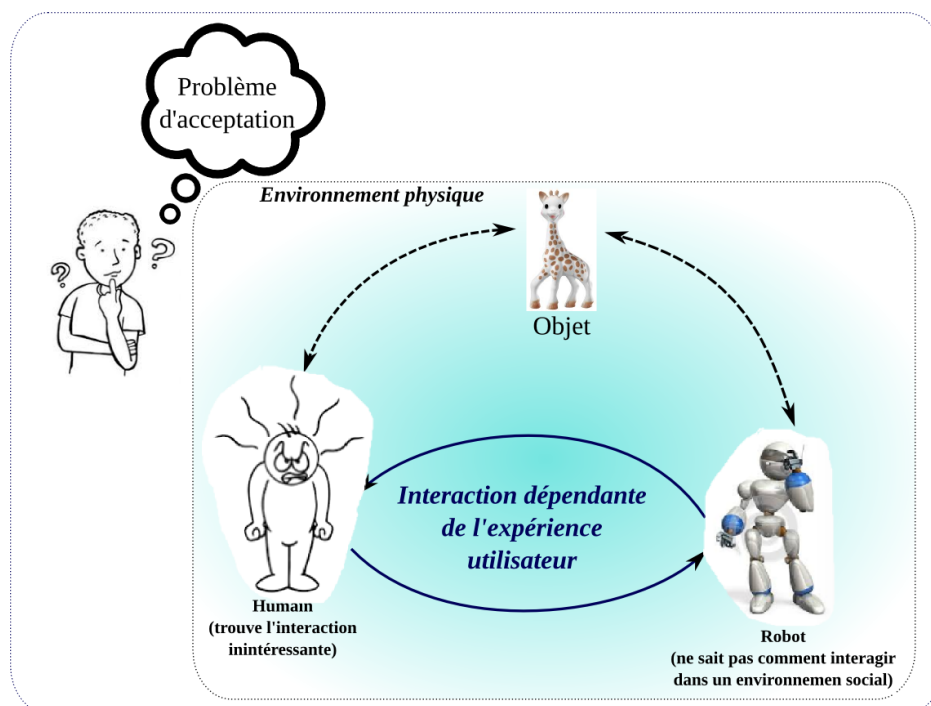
Problème d'acceptation

Environnement physique

Objet

Interaction dépendante de l'expérience utilisateur

Humain
(trouve l'interaction inintéressante)

Robot
(ne sait pas comment interagir dans un environnemen social)